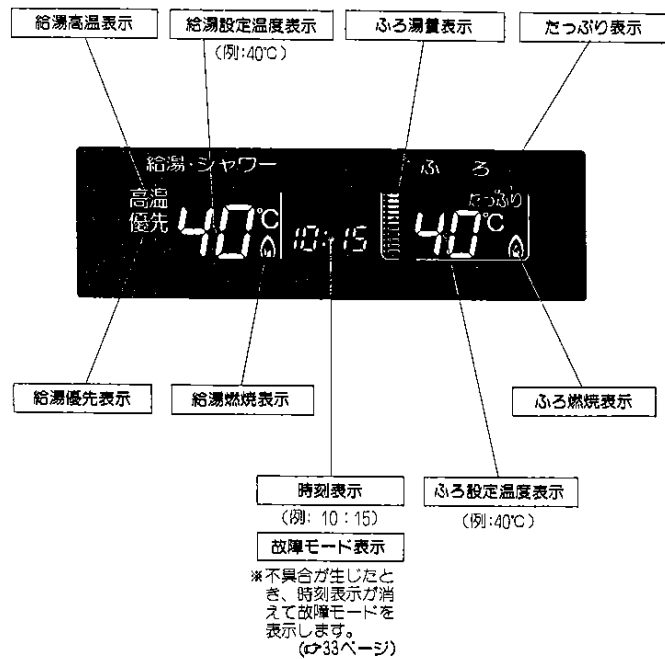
給湯高温表示

給湯設定温度表示
(例:40℃)

ふろ湯量表示

たっぷり表示

給湯・シャワー

ふ ろ

高温
優先

40℃

10:15

たっぷり

40℃

給湯優先表示

給湯燃焼表示

ふろ燃焼表示

時刻表示
(例:10:15)

ふろ設定温度表示
(例:40℃)

故障モード表示

※不具合が生じたとき、時刻表示が消えて故障モードを表示します。
(☞33ページ)